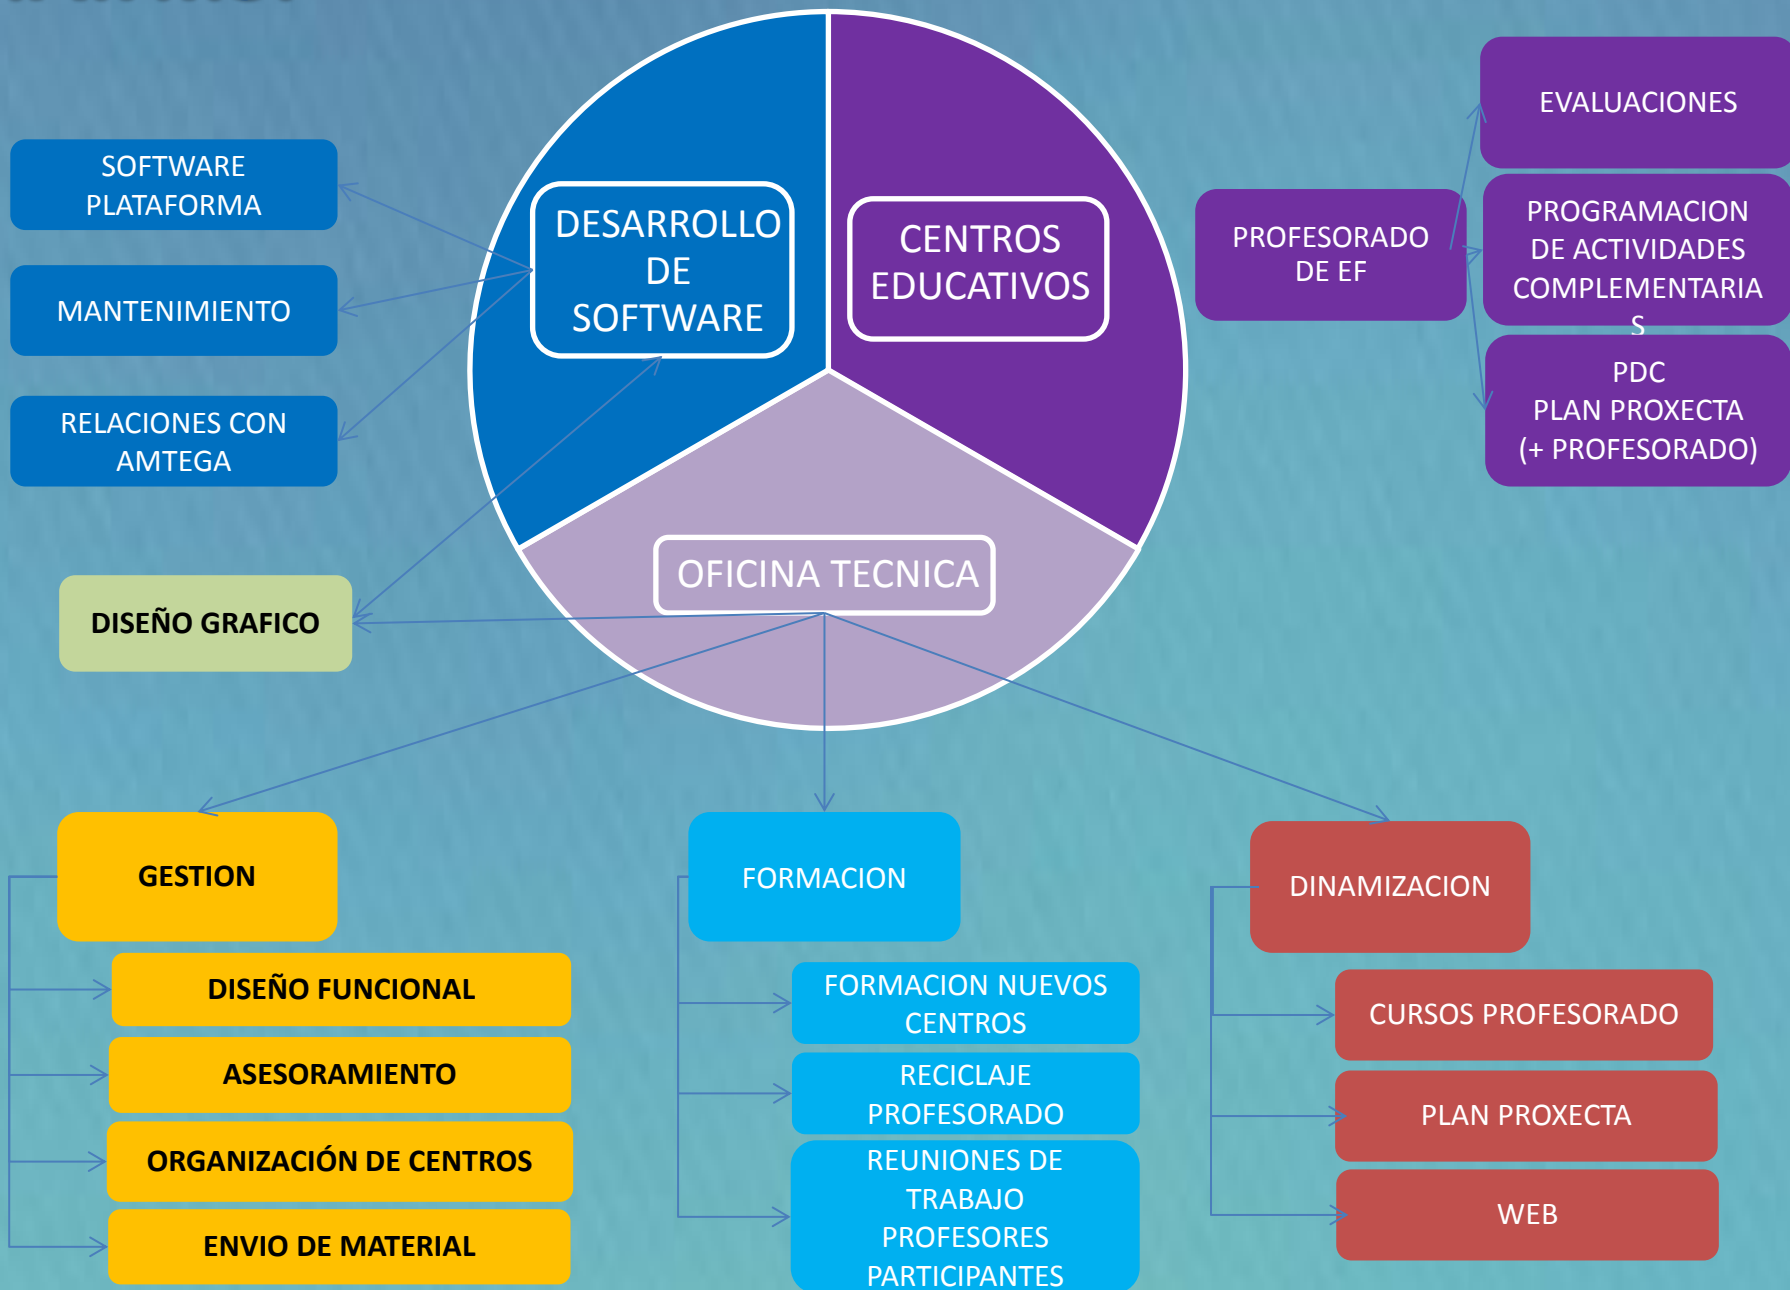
DESARROLLO DE SOFTWARE

CENTROS EDUCATIVOS

OFICINA TECNICA

SOFTWARE PLATAFORMA

MANTENIMIENTO

RELACIONES CON AMTEGA

DISEÑO GRAFICO

PROFESORADO DE EF

EVALUACIONES

PROGRAMACION DE ACTIVIDADES COMPLEMENTARIAS

PDC
PLAN PROXECTA
(+ PROFESORADO)

GESTION

DISEÑO FUNCIONAL

ASESORAMIENTO

ORGANIZACIÓN DE CENTROS

ENVIO DE MATERIAL

FORMACION

FORMACION NUEVOS CENTROS

RECICLAJE PROFESORADO

REUNIONES DE TRABAJO PROFESORES PARTICIPANTES

DINAMIZACION

CURSOS PROFESORADO

PLAN PROXECTA

WEB